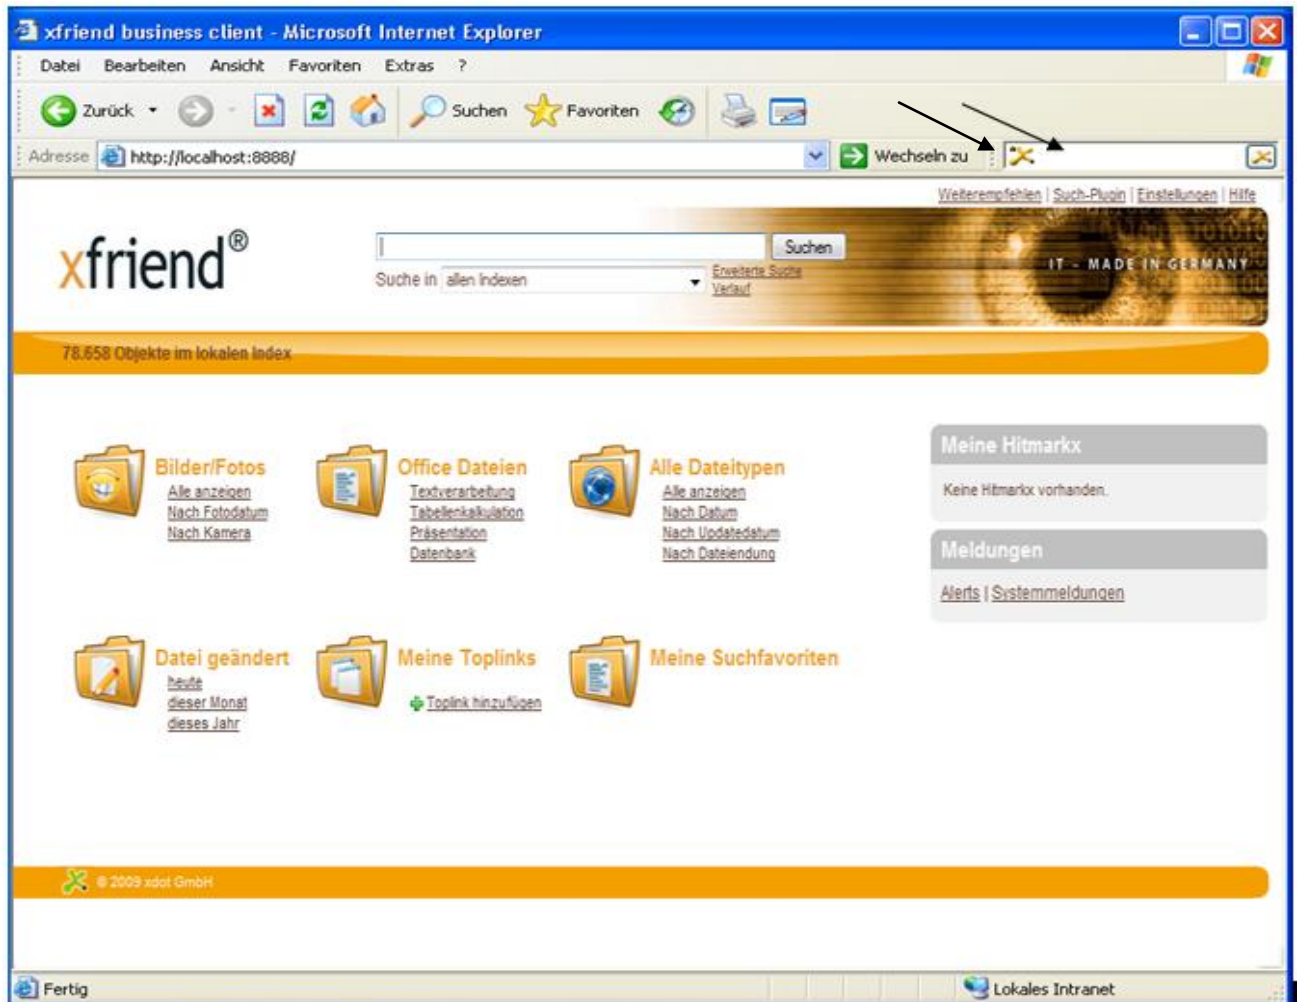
xfriend business client - Microsoft Internet Explorer

Datei Bearbeiten Ansicht Favoriten Extras ?

Zurück Suchen Favoriten

Adresse http://localhost:8888/ Wechseln zu

Weiterempfehlen | Such-Plugin | Einstellungen | Hilfe

xfriend®

Suchen

Suche in allen Indexen

Erweiterte Suche
Verlauf

IT - MADE IN GERMANY

78.658 Objekte im lokalen Index

Bilder/Fotos
Alle anzeigen
Nach Fotodatum
Nach Kamera

Office Dateien
Textverarbeitung
Tabellenkalkulation
Präsentation
Datenbank

Alle Dateitypen
Alle anzeigen
Nach Datum
Nach Updatedatum
Nach Dateiendung

Meine Hitmarkx
Keine Hitmarkx vorhanden.

Meldungen
Alerts | Systemmeldungen

Datei geändert
heute
dieser Monat
dieses Jahr

Meine Toplinks
Toplink hinzufügen

Meine Suchfavoriten

© 2009 xdot GmbH

Fertig

Lokales Intranet